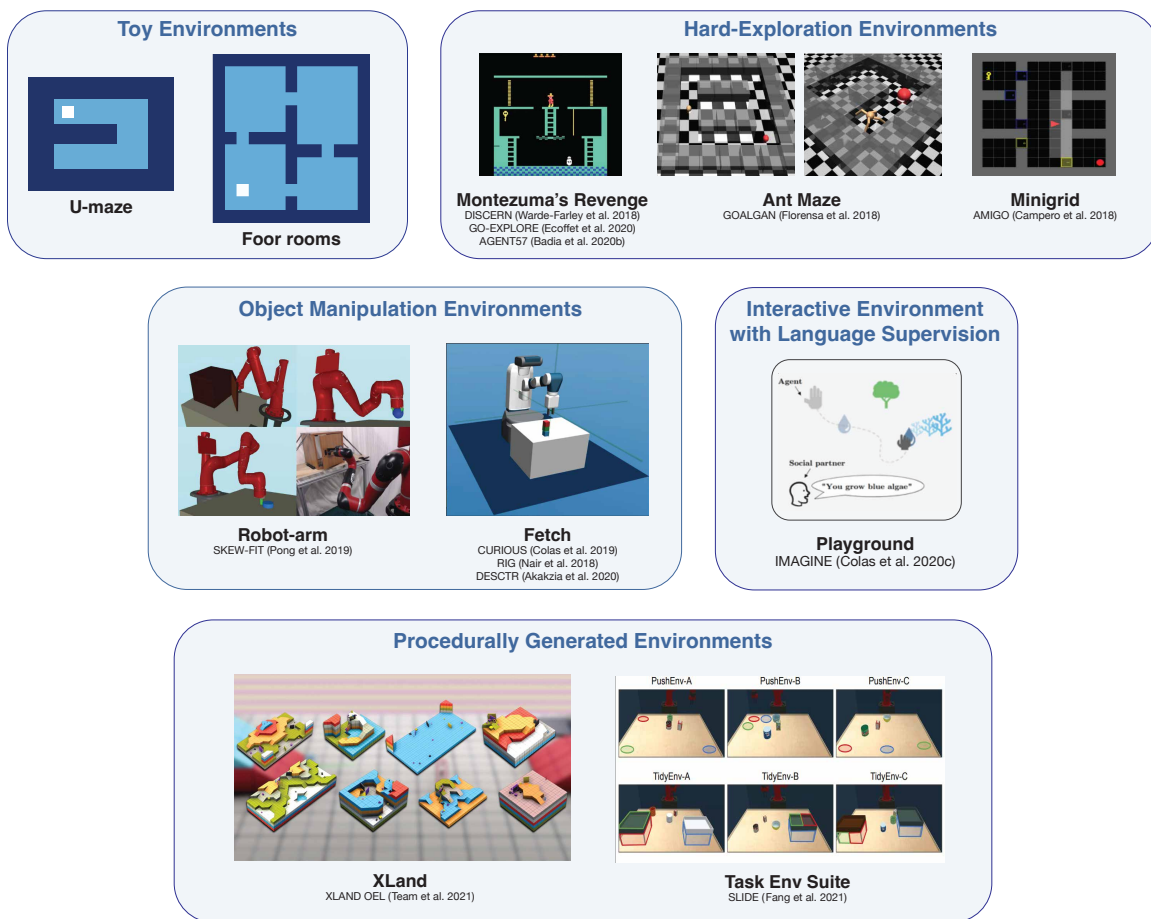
Toy Environments

U-maze

Foor rooms

Hard-Exploration Environments

Montezuma's Revenge
DISCERN (Warde-Farley et al. 2018)
GO-EXPLORE (Ecoffet et al. 2020)
AGENT57 (Badia et al. 2020b)

Ant Maze
GOALGAN (Florensa et al. 2018)

Minigrid
AMIGO (Campero et al. 2018)

Object Manipulation Environments

Robot-arm
SKEW-FIT (Pong et al. 2019)

Fetch
CURIOUS (Colas et al. 2019)
RIG (Nair et al. 2018)
DESCTR (Akakzia et al. 2020)

Interactive Environment with Language Supervision

Agent

Social partner

"You grow blue algae"

Playground
IMAGINE (Colas et al. 2020c)

Procedurally Generated Environments

XLand
XLAND OEL (Team et al. 2021)

PushEnv-A
PushEnv-B
PushEnv-C
TidyEnv-A
TidyEnv-B
TidyEnv-C

Task Env Suite
SLIDE (Fang et al. 2021)